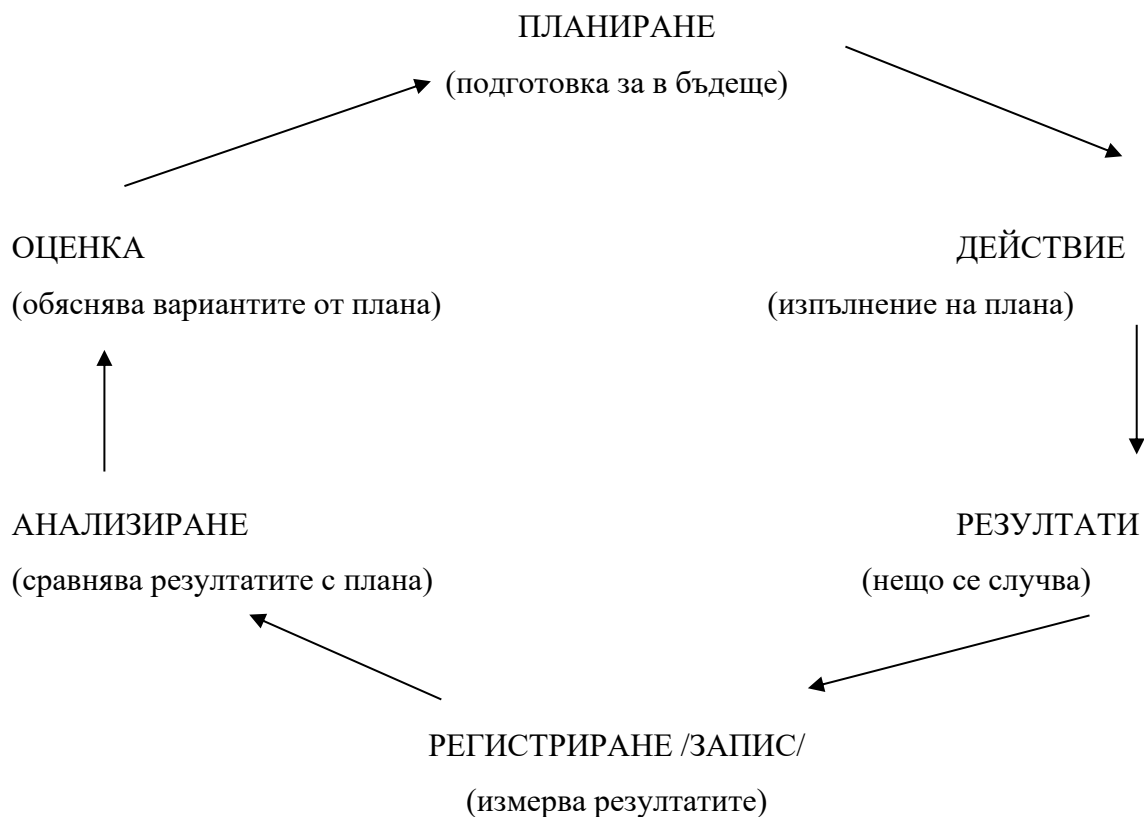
ПЛАНИРАНЕ

(подготовка за в бъдеще)

ОЦЕНКА

(обяснява вариантите от плана)

ДЕЙСТВИЕ

(изпълнение на плана)

АНАЛИЗИРАНЕ

(сравнява резултатите с плана)

РЕЗУЛТАТИ

(нещо се случва)

РЕГИСТРИРАНЕ /ЗАПИС/

(измерва резултатите)